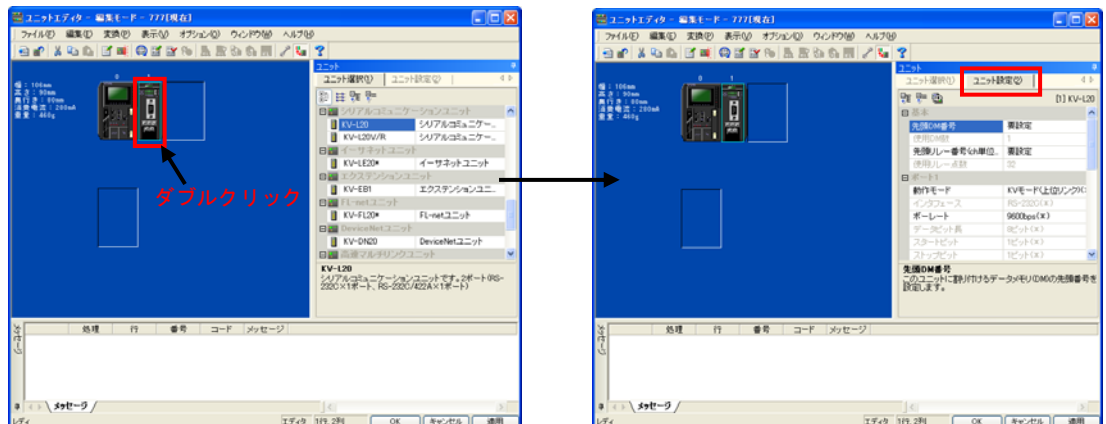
ユニットエディタ - 編集モード - 777[現在]

ファイル(F) 編集(E) 変換(P) 表示(V) オプション(O) ウィンドウ(W) ヘルプ(H)

幅：106mm
高さ：90mm
奥行き：80mm
消費電流：200mA
重量：460g

0 1

ダブルクリック

ユニット
ユニット選択(U) ユニット設定(S)

シリアルコミュニケーションユニット
KV-L20 シリアルコミュニケー...
KV-L20V/R シリアルコミュニケー...
イーサネットユニット
KV-LE20* イーサネットユニット
エクステンションユニット
KV-EB1 エクステンションユニ...
FL-netユニット
KV-FL20* FL-netユニット
DeviceNetユニット
KV-DN20 DeviceNetユニット
高速マルチリンクユニット

KV-L20
シリアルコミュニケーションユニットです。2ポート(RS-232C×1ポート、RS-232C/422A×1ポート)

メッセージ
処理 行 番号 コード メッセージ

メッセージ

レディ エディタ 1行, 2列 OK キャンセル 適用

ユニットエディタ - 編集モード - 777[現在]

ファイル(F) 編集(E) 変換(P) 表示(V) オプション(O) ウィンドウ(W) ヘルプ(H)

幅：106mm
高さ：90mm
奥行き：80mm
消費電流：200mA
重量：460g

0 1

ユニット
ユニット選択(U) ユニット設定(S)

[1] KV-L20

基本
先頭DM番号 要設定
使用DM数 1
先頭リレー番号(ch単位... 要設定
使用リレー点数 32
ポート1
動作モード KVモード(上位リンク)C
インタフェース RS-232C(*)
ボーレート 9600bps(*)
データビット長 8ビット(*)
スタートビット 1ビット(*)
ストップビット 1ビット(*)

先頭DM番号
このユニットに割り付けるデータメモリ(DM)の先頭番号を設定します。

メッセージ
処理 行 番号 コード メッセージ

メッセージ

レディ エディタ 1行, 2列 OK キャンセル 適用